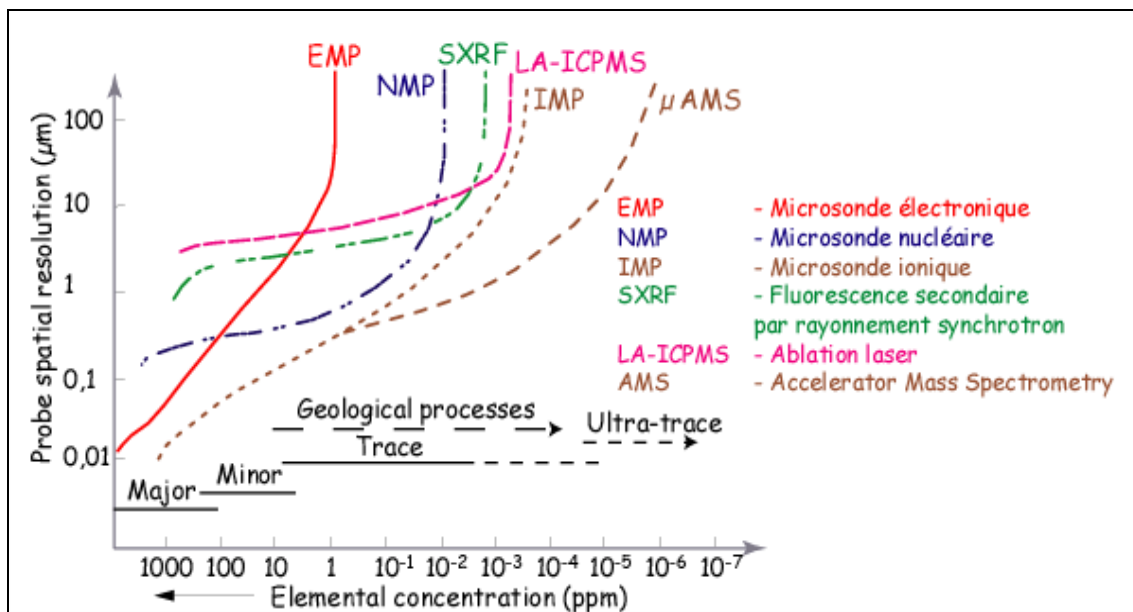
EMP
NMP
SXRF
LA-ICPMS
IMP
μ AMS

Probe spatial resolution (μm)
100
10
1
0,1
0,01

EMP - Microsonde électronique
NMP - Microsonde nucléaire
IMP - Microsonde ionique
SXRF - Fluorescence secondaire par rayonnement synchrotron
LA-ICPMS - Ablation laser
AMS - Accelerator Mass Spectrometry

Geological processes
Ultra-trace
Trace
Minor
Major

1000 100 10 1 $10^{-1}$ $10^{-2}$ $10^{-3}$ $10^{-4}$ $10^{-5}$ $10^{-6}$ $10^{-7}$
Elemental concentration (ppm)